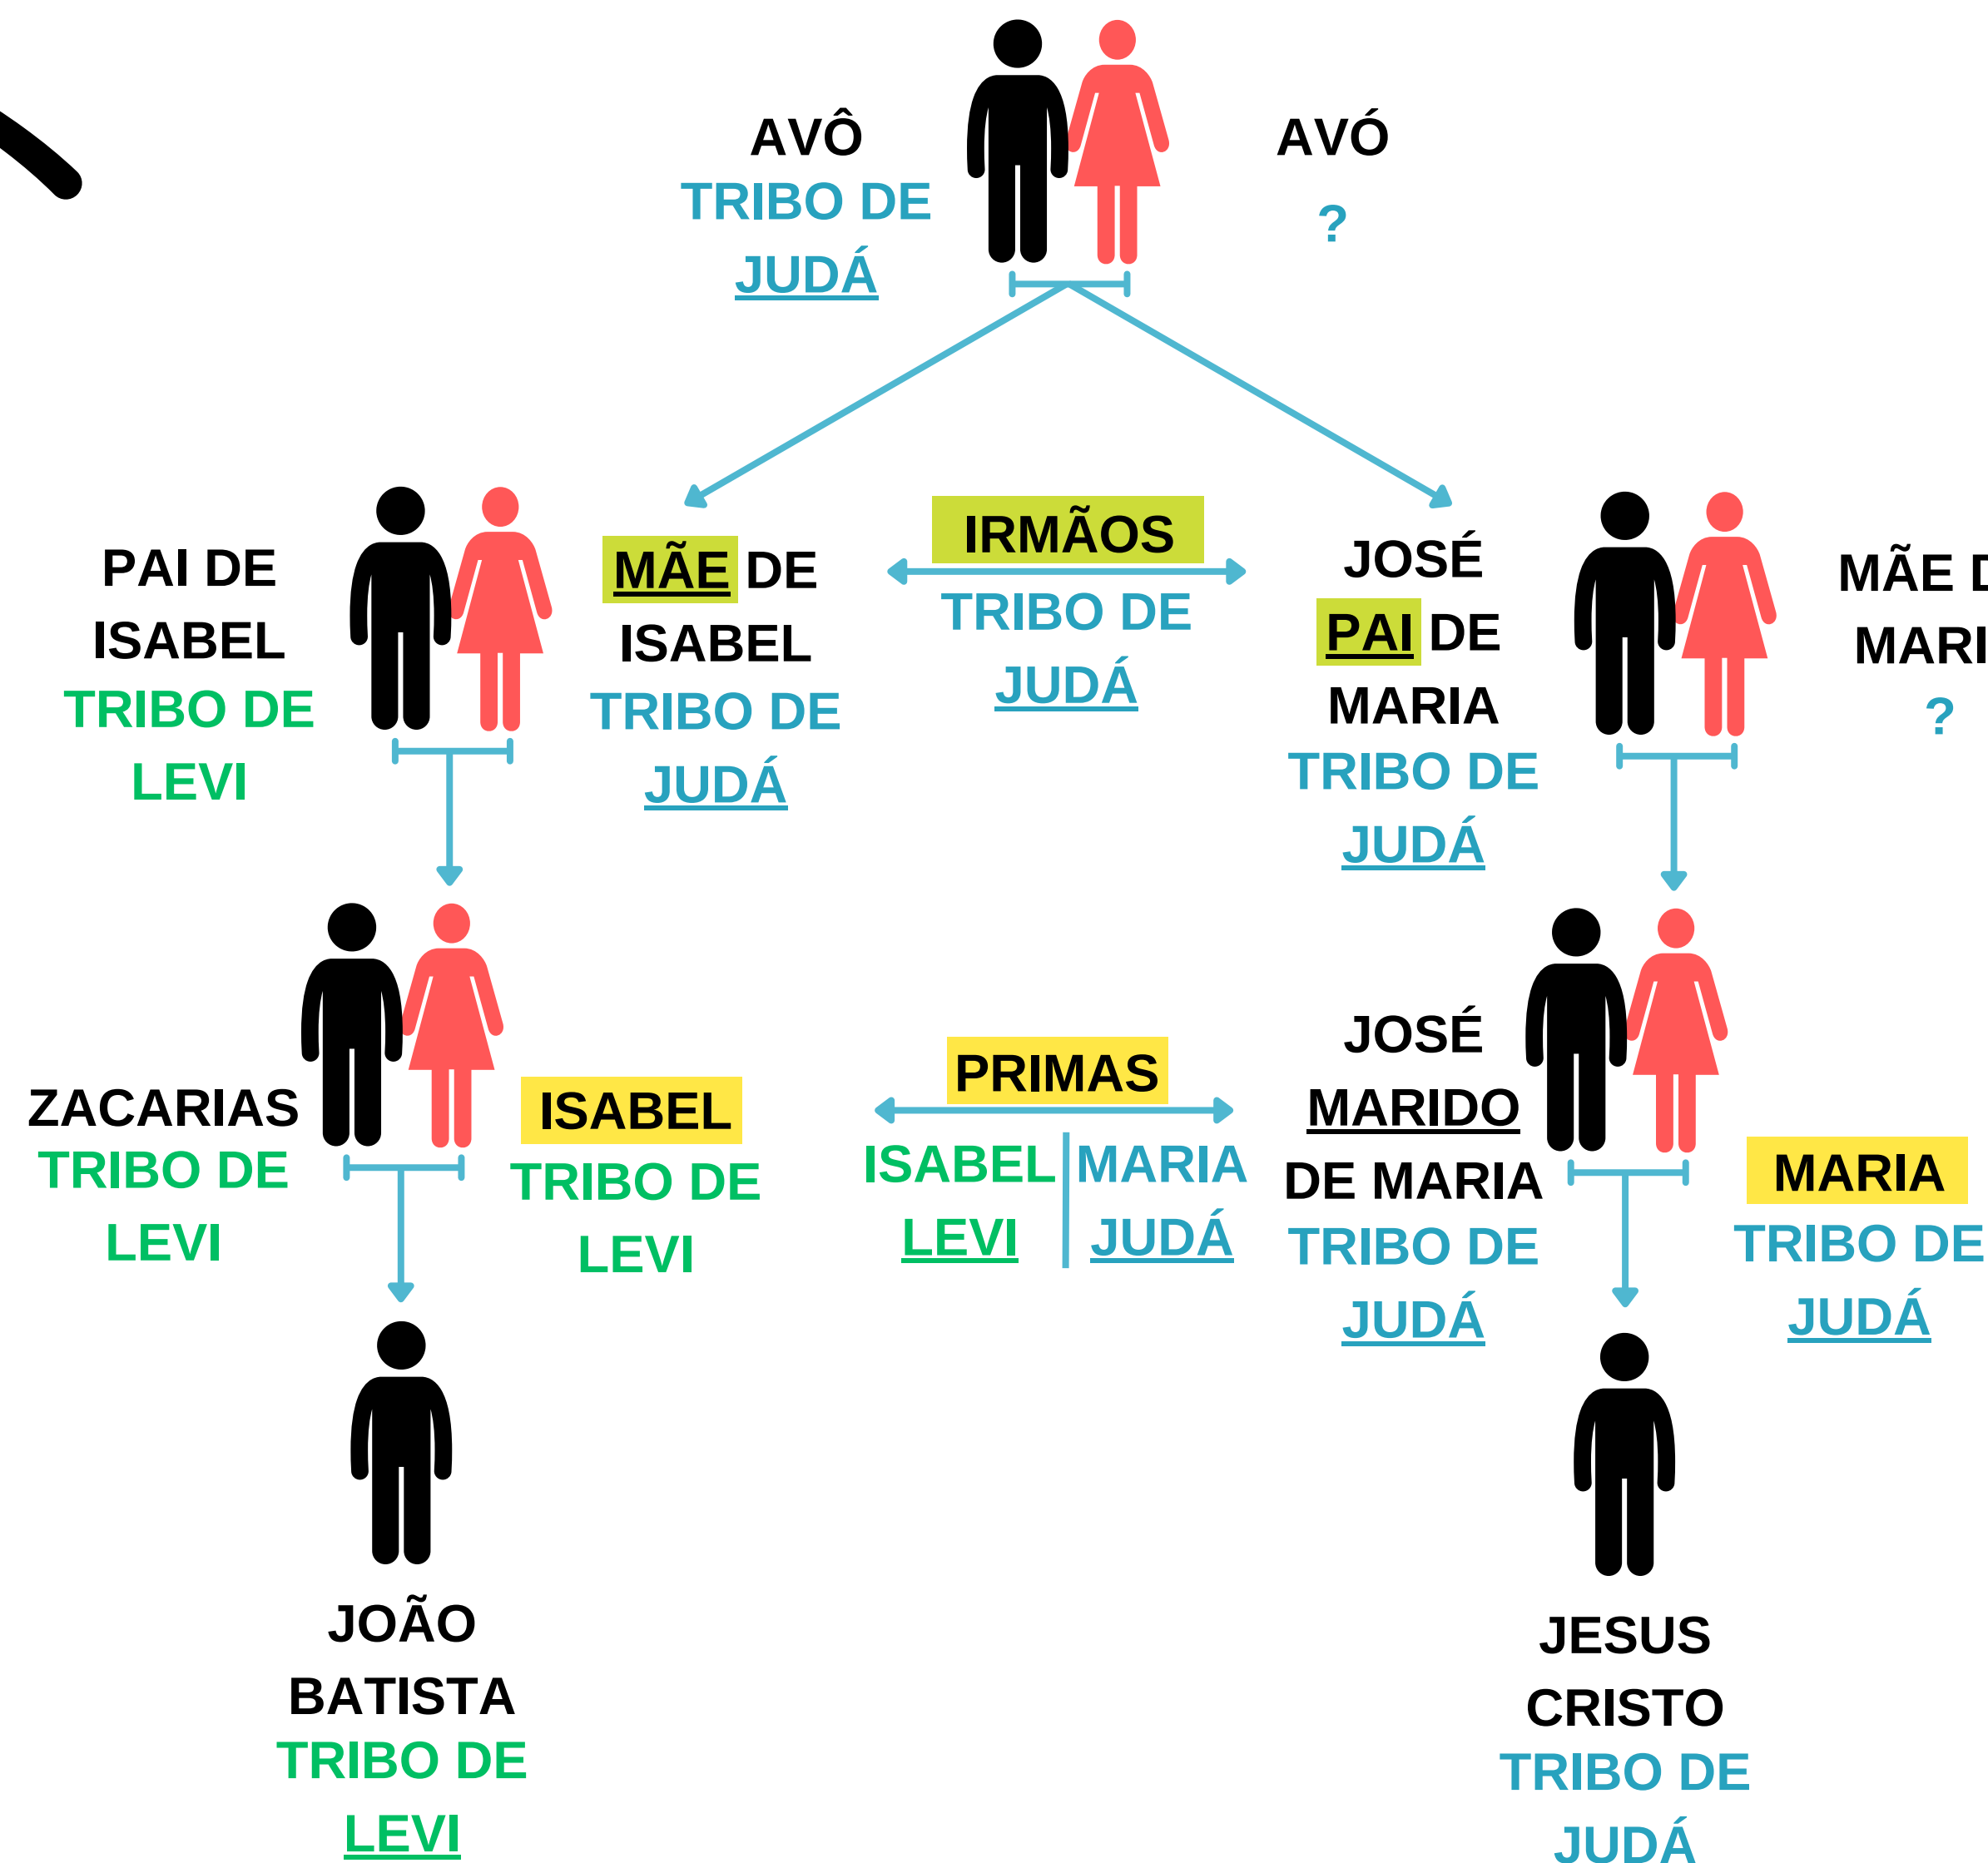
AVÔ
TRIBO DE
JUDÁ

AVÓ
?

PAI DE
ISABEL
TRIBO DE
LEVI

MÃE DE
ISABEL
TRIBO DE
JUDÁ

IRMÃOS
TRIBO DE
JUDÁ

JOSÉ
PAI DE
MARIA
TRIBO DE
JUDÁ

MÃE D
MARI
?

ZACARIAS
TRIBO DE
LEVI

ISABEL
TRIBO DE
LEVI

PRIMAS
ISABEL
LEVI
MARIA
JUDÁ

JOSÉ
MARIDO
DE MARIA
TRIBO DE
JUDÁ

MARIA
TRIBO DE
JUDÁ

JOÃO
BATISTA
TRIBO DE
LEVI

JESUS
CRISTO
TRIBO DE
JUDÁ